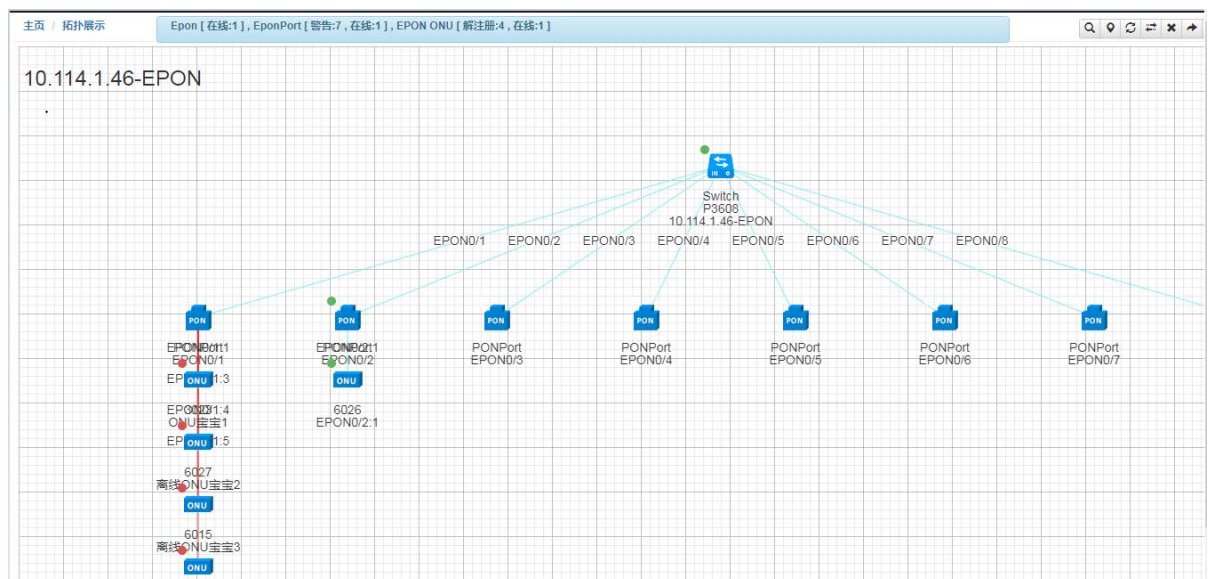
主页 / 拓扑展示

Epon [ 在线:1 ] , EponPort [ 警告:7 , 在线:1 ] , EPON ONU [ 解注册:4 , 在线:1 ]

10.114.1.46-EPON

Switch
P3608
10.114.1.46-EPON

EPON0/1 EPON0/2 EPON0/3 EPON0/4 EPON0/5 EPON0/6 EPON0/7 EPON0/8

PON PON PON PON PON PON PON

EPONPort1
EPON0/1

EPONPort1
EPON0/2

PONPort
EPON0/3

PONPort
EPON0/4

PONPort
EPON0/5

PONPort
EPON0/6

PONPort
EPON0/7

EP ONU 1:3

EPON0/1:4
ONU宝宝1

EP ONU 1:5

ONU

6026
EPON0/2:1

6027
离线ONU宝宝2

ONU

6015
离线ONU宝宝3

ONU